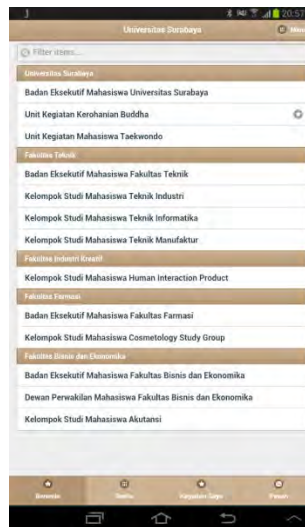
20:57

Universitas Surabaya

Menu

Filter items...

Universitas Surabaya

Badan Eksekutif Mahasiswa Universitas Surabaya

Unit Kegiatan Kerohanian Buddha

Unit Kegiatan Mahasiswa Taekwondo

Fakultas Teknik

Badan Eksekutif Mahasiswa Fakultas Teknik

Kelompok Studi Mahasiswa Teknik Industri

Kelompok Studi Mahasiswa Teknik Informatika

Kelompok Studi Mahasiswa Teknik Manufaktur

Fakultas Industri Kreatif

Kelompok Studi Mahasiswa Human Interaction Product

Fakultas Farmasi

Badan Eksekutif Mahasiswa Fakultas Farmasi

Kelompok Studi Mahasiswa Cosmetology Study Group

Fakultas Bisnis dan Ekonomika

Badan Eksekutif Mahasiswa Fakultas Bisnis dan Ekonomika

Dewan Perwakilan Mahasiswa Fakultas Bisnis dan Ekonomika

Kelompok Studi Mahasiswa Akutansi

Beranda

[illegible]

Kegiatan Saya

Pesan